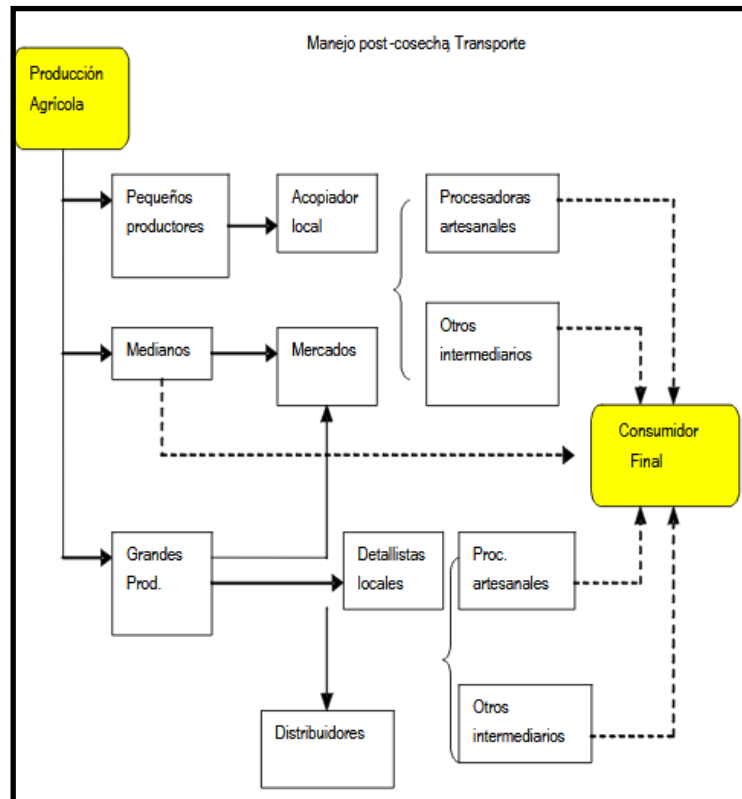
Manejo post-cosecha, Transporte

Producción Agrícola

Pequeños productores

Acopiador local

Procesadoras artesanales

Otros intermediarios

Medianos

Mercados

Consumidor Final

Grandes Prod.

Detallistas locales

Proc. artesanales

Otros intermediarios

Distribuidores